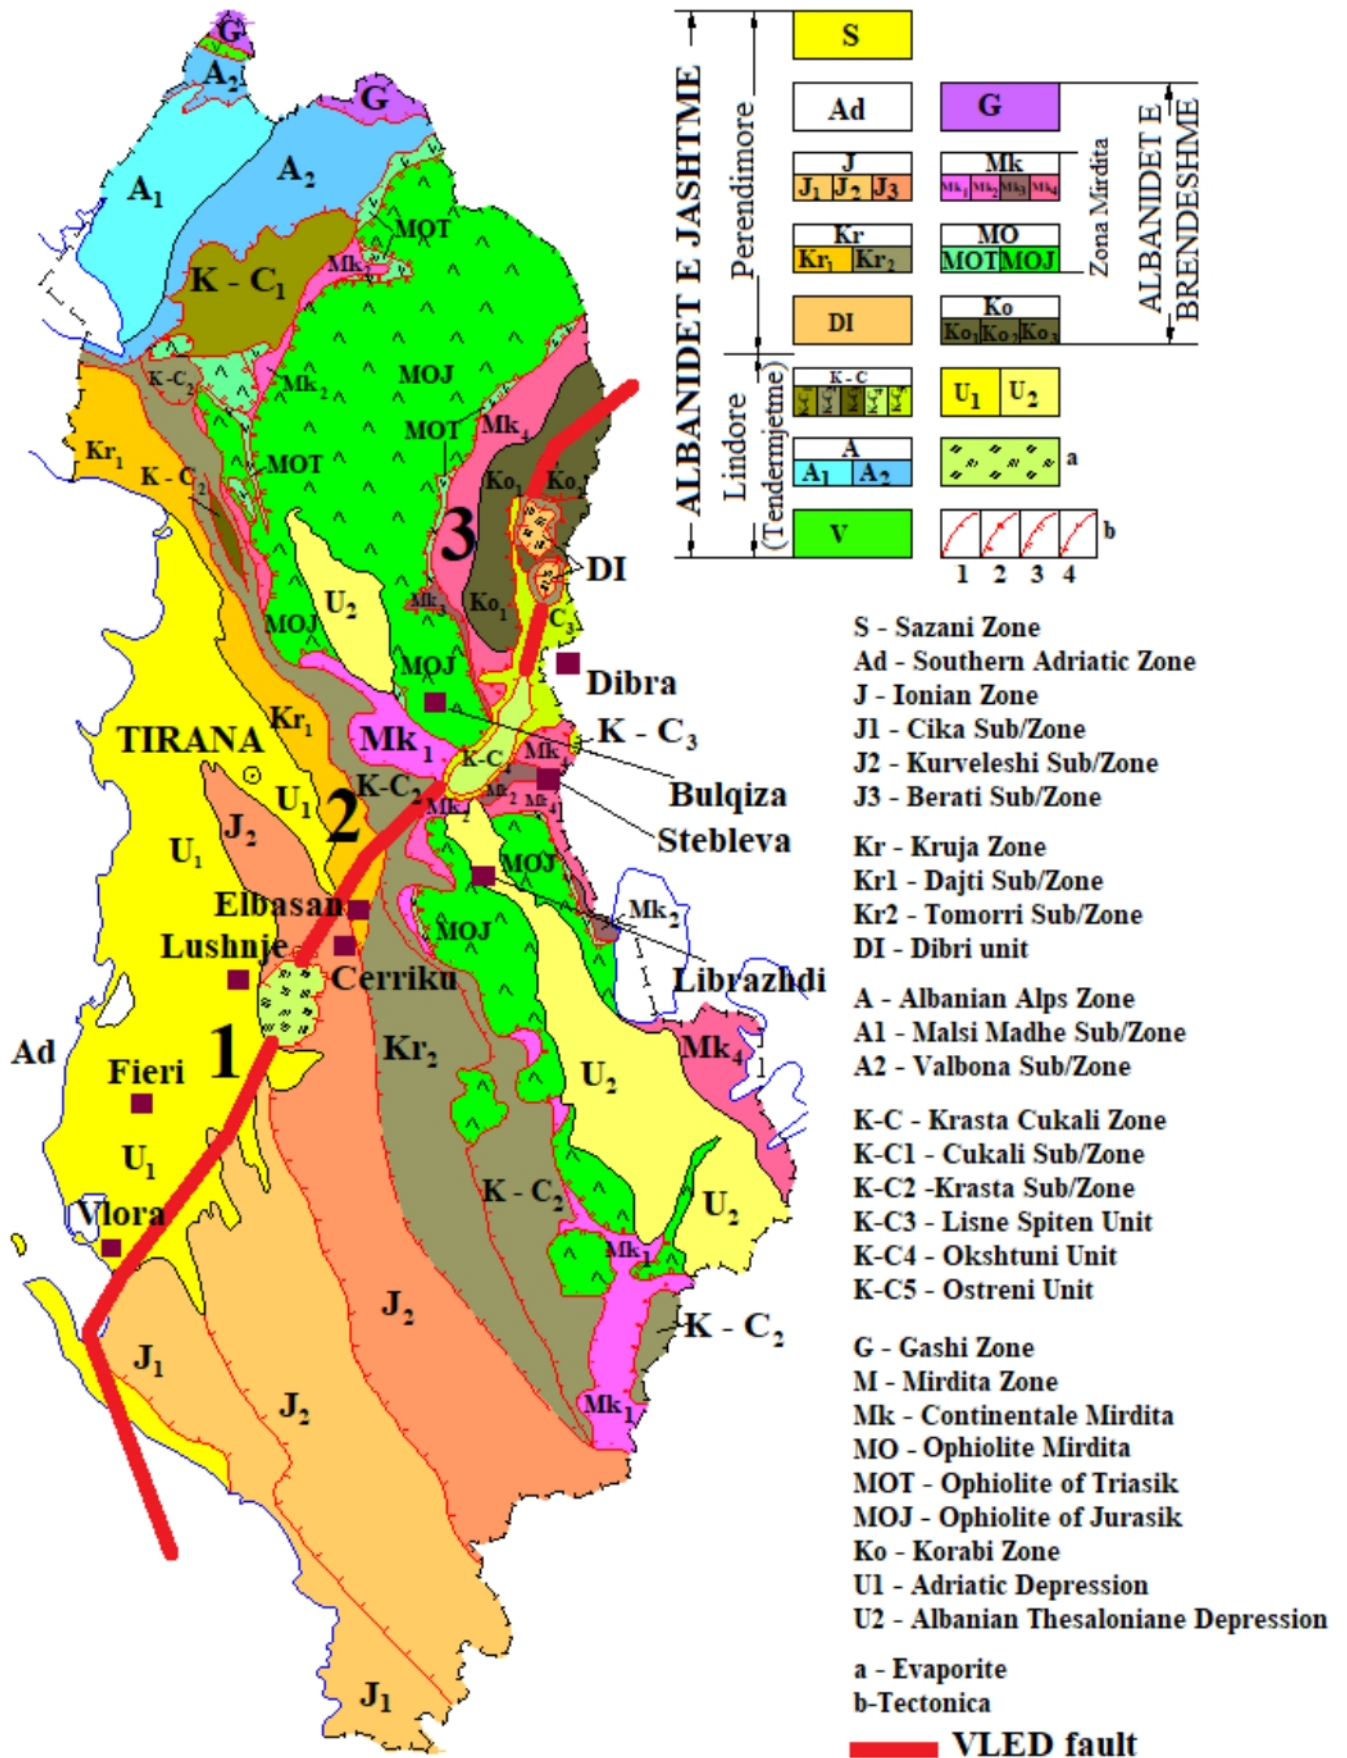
G
$A_2$
G
$A_1$
$A_2$
MOT
K - $C_1$
$Mk_2$
K-$C_2$
$Mk_2$
MOJ
MOT
$Mk_4$
$Kr_1$
K - $C_2$
MOT
$Ko_1$
$Ko_1$
3
DI
$U_2$
$Mk_3$
$Ko_1$
$C_3$
MOJ
MOJ
Dibra
TIRANA
$Kr_1$
$Mk_1$
K-C
$Mk$
K - $C_3$
$U_1$
K-$C_2$
Bulqiza
$J_2$
2
$Mk_2$
$Mk_2$
$Mk_4$
Stebleva
$U_1$
MOJ
Elbasan
$Mk_2$
MOJ
Lushnje
Cerriku
Librazhdi
1
$Kr_2$
Ad
Fieri
$Mk_4$
$U_2$
$U_1$
K - $C_2$
$U_2$
Vlora
$Mk_1$
$J_2$
K - $C_2$
$J_1$
$J_2$
$Mk_1$
$J_1$

ALBANIDET E JASHTME
Perendimore
Lindore (Tendermjetme)
S
Ad
J
$J_1$ $J_2$ $J_3$
Kr
$Kr_1$ $Kr_2$
DI
K - C
A
$A_1$ $A_2$
V
G
Mk
$Mk_1$ $Mk_2$ $Mk_3$ $Mk_4$
MO
MOT MOJ
Ko
$Ko_1$ $Ko_2$ $Ko_3$
Zona Mirdita
ALBANIDET E BRENDESHME
$U_1$ $U_2$
a
b
1 2 3 4

S - Sazani Zone
Ad - Southern Adriatic Zone
J - Ionian Zone
J1 - Cika Sub/Zone
J2 - Kurveleshi Sub/Zone
J3 - Berati Sub/Zone

Kr - Kruja Zone
Kr1 - Dajti Sub/Zone
Kr2 - Tomorri Sub/Zone
DI - Dibri unit

A - Albanian Alps Zone
A1 - Malsi Madhe Sub/Zone
A2 - Valbona Sub/Zone

K-C - Krasta Cukali Zone
K-C1 - Cukali Sub/Zone
K-C2 -Krasta Sub/Zone
K-C3 - Lisne Spiten Unit
K-C4 - Okshtuni Unit
K-C5 - Ostreni Unit

G - Gashi Zone
M - Mirdita Zone
Mk - Continentale Mirdita
MO - Ophiolite Mirdita
MOT - Ophiolite of Triasik
MOJ - Ophiolite of Jurasik
Ko - Korabi Zone
U1 - Adriatic Depression
U2 - Albanian Thesaloniane Depression

a - Evaporite
b-Tectonica
VLED fault